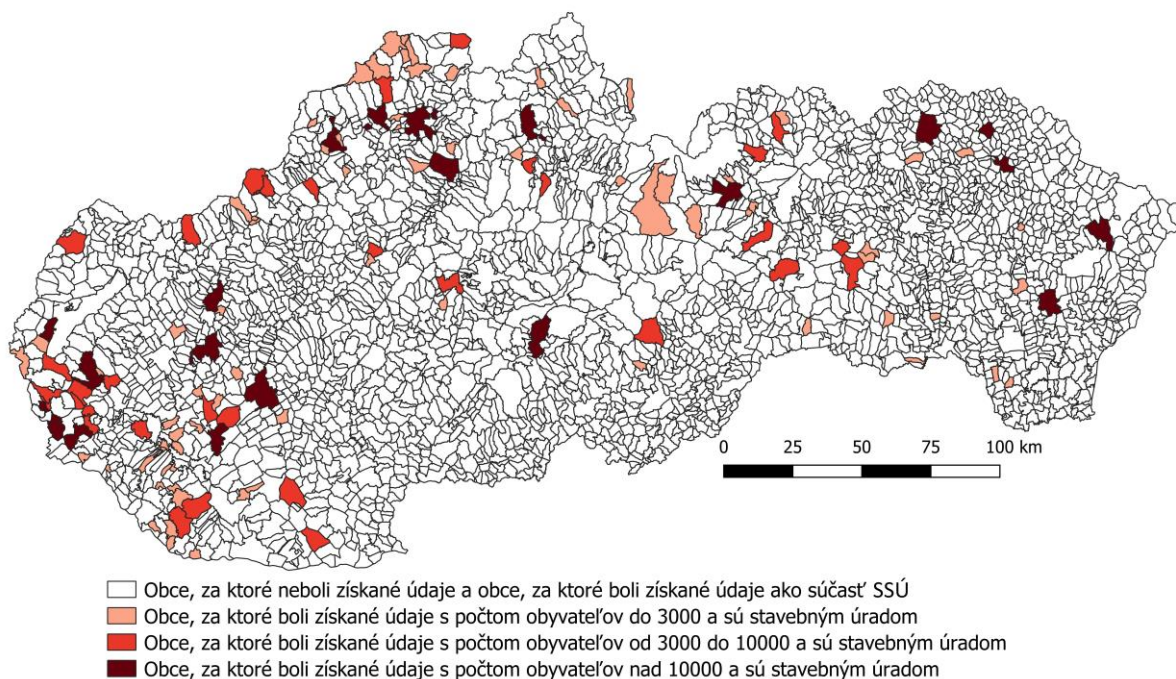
0 25 50 75 100 km

Obce, za ktoré neboli získané údaje a obce, za ktoré boli získané údaje ako súčasť SSÚ
Obce, za ktoré boli získané údaje s počtom obyvateľov do 3000 a sú stavebným úradom
Obce, za ktoré boli získané údaje s počtom obyvateľov od 3000 do 10000 a sú stavebným úradom
Obce, za ktoré boli získané údaje s počtom obyvateľov nad 10000 a sú stavebným úradom